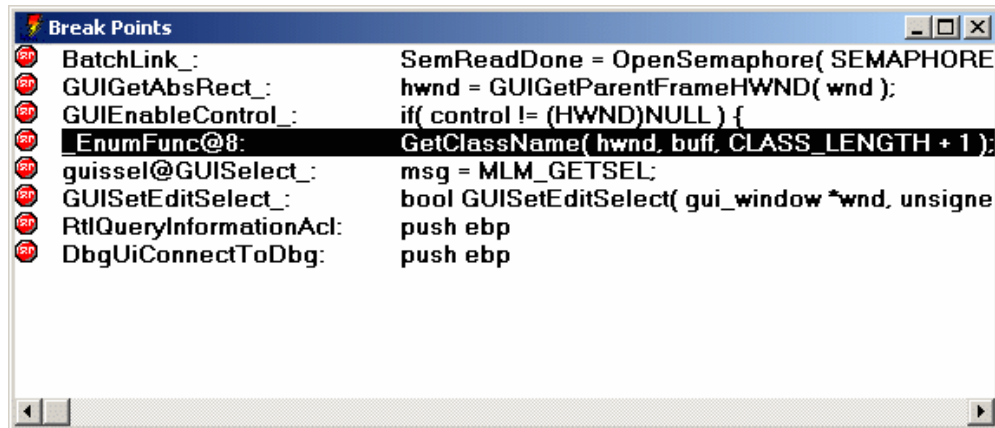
Break Points

| | |
|---|---|
| BatchLink_: | SemReadDone = OpenSemaphore( SEMAPHORE |
| GUIGetAbsRect_: | hwnd = GUIGetParentFrameHWND( wnd ); |
| GUIEnableControl_: | if( control != (HWND)NULL ) { |
| _EnumFunc@8: | GetClassName( hwnd, buff, CLASS_LENGTH + 1 ); |
| guissel@GUISelect_: | msg = MLM_GETSEL; |
| GUISetEditSelect_: | bool GUISetEditSelect( gui_window *wnd, unsigne |
| RtlQueryInformationAcl: | push ebp |
| DbgUiConnectToDbg: | push ebp |